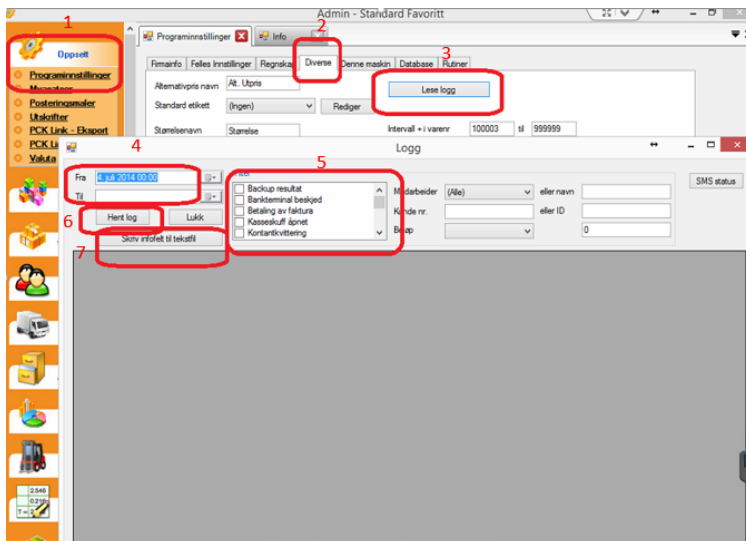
Admin - Standard Favoritt

1
Oppsett
Programinnstillinger
Mvasatser
Posteringsmaler
Utskrifter
PCK Link - Eksport
PCK Li
Valuta

Programinnstillinger
Info
2
Firmainfo
Felles Innstillinger
Regnskap
Diverse
Denne maskin
Database
Rutiner
3
Alternativpris navn
Alt. Utpris
Standard etikett
(Ingen)
Rediger
Lese logg
Størrelsenavn
Størrelse
Intervall + i varenr
100003
til
999999

Logg
4
Fra
4. juli 2014 00:00
Til
6
Hent log
Lukk
7
Skriv infofelt til tekstfil
5
Backup resultat
Bankterminal beskjed
Betaling av faktura
Kasseskuff åpnet
Kontantkvittering
Medarbeider
(Alle)
eller navn
Kunde nr.
eller ID
Beløp
0
SMS status
2.546